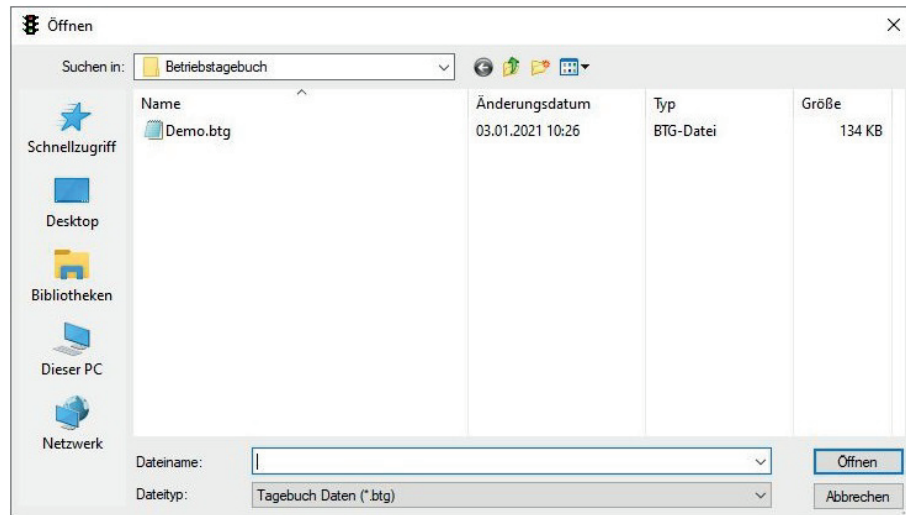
Öffnen

Suchen in: Betriebstagebuch

Schnellzugriff

Desktop

Bibliotheken

Dieser PC

Netzwerk

| Name | Änderungsdatum | Typ | Größe |
|---|---|---|---|
| Demo.btg | 03.01.2021 10:26 | BTG-Datei | 134 KB |

Dateiname:

Dateityp: Tagebuch Daten (*.btg)

Öffnen

Abbrechen